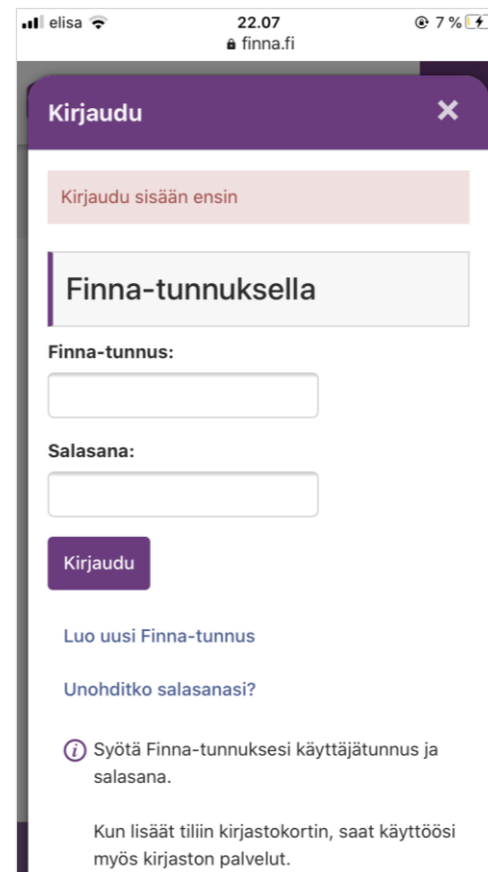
elisa 22.07 7 %
finna.fi

Kirjaudu ✕

Kirjaudu sisään ensin

Finna-tunnuksella

Finna-tunnus:

Salasana:

Kirjaudu

Luo uusi Finna-tunnus

Unohditko salasanasi?

ⓘ Syötä Finna-tunnuksesi käyttäjätunnus ja salasana.

Kun lisäät tiliin kirjastokortin, saat käyttöösi myös kirjaston palvelut.